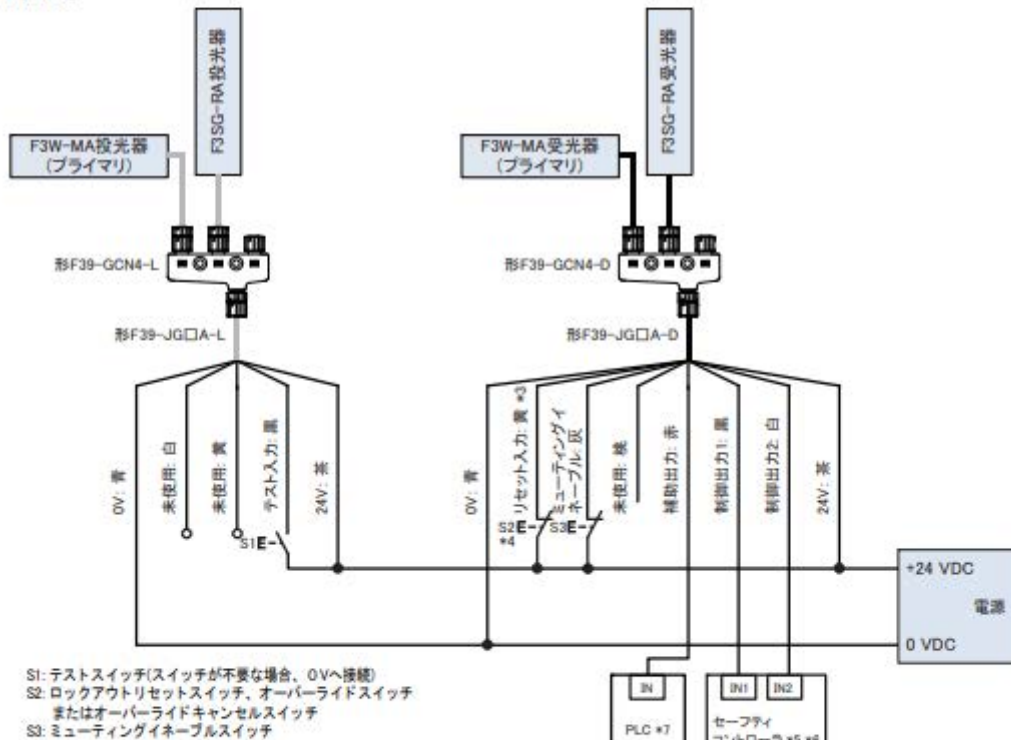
F3SG-RA投光器

F3W-MA投光器
(プライマリ)

形F39-GCN4-L

形F39-JG□A-L

0V: 青

未使用: 白

未使用: 黄

テストスイッチ入力: 黒

24V: 茶

S1

F3SG-RA受光器

F3W-MA受光器
(プライマリ)

形F39-GCN4-D

形F39-JG□A-D

0V: 青

リセット入力: 黄 *3

ミューティングイネーブル: 灰

未使用: 緑

補助出力: 赤

制御出力1: 黒

制御出力2: 白

24V: 茶

S2
*4

S3

+24 VDC

電源

0 VDC

IN

PLC *7

IN1

IN2

セーフティ
コントローラ *5 *6

S1: テストスイッチ(スイッチが不要な場合、0Vへ接続)
S2: ロックアウトリセットスイッチ、オーバーライドスイッチ
またはオーバーライドキャンセルスイッチ
S3: ミューティングイネーブルスイッチ